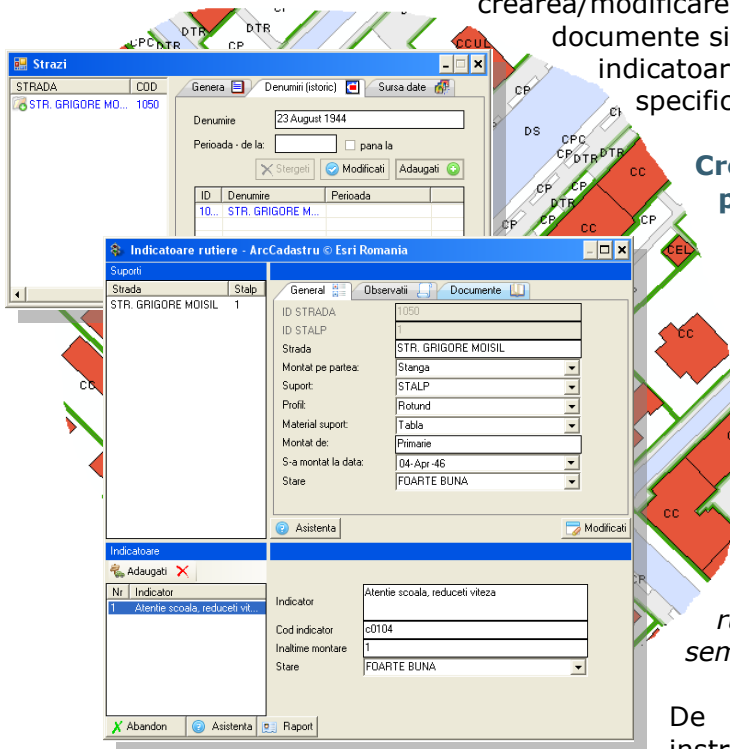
crearea/modificare
documente si
indicatoar
specific

Cr
p

r
sem

De
instr

CP DTR CPC DTR CP CCUL CP DS CPC CP DTR DTR CC CP DTR CP CC CP CEL CC CC CC

Strazi

| STRADA | COD |
|---|---|
| STR. GRIGORE MO... | 1050 |

Genera | Denumiri (istoric) | Sursa date

Denumire 23 August 1944

Perioada - de la: pana la

Stergeti | Modificati | Adaugati

| ID | Denumire | Perioada |
|---|---|---|
| 10... | STR. GRIGORE M... | |

Indicatoare rutiere - ArcCadastru © Esri Romania

Suporti

| Strada | Stalp |
|---|---|
| STR. GRIGORE MOISIL | 1 |

General | Observatii | Documente

ID STRADA 1050
ID STALP 1
Strada STR. GRIGORE MOISIL
Montat pe partea: Stanga
Suport: STALP
Profil: Rotund
Material suport: Tabla
Montat de: Primarie
S-a montat la data: 04-Apr-46
Stare FOARTE BUNA

Asistenta | Modificati

Indicatoare

Adaugati

| Nr | Indicator |
|---|---|
| 1 | Atentie scoala, reduceti vit... |

Indicator Atentie scoala, reduceti viteza
Cod indicator c0104
Inaltime montare 1
Stare FOARTE BUNA

Abandon | Asistenta | Raport